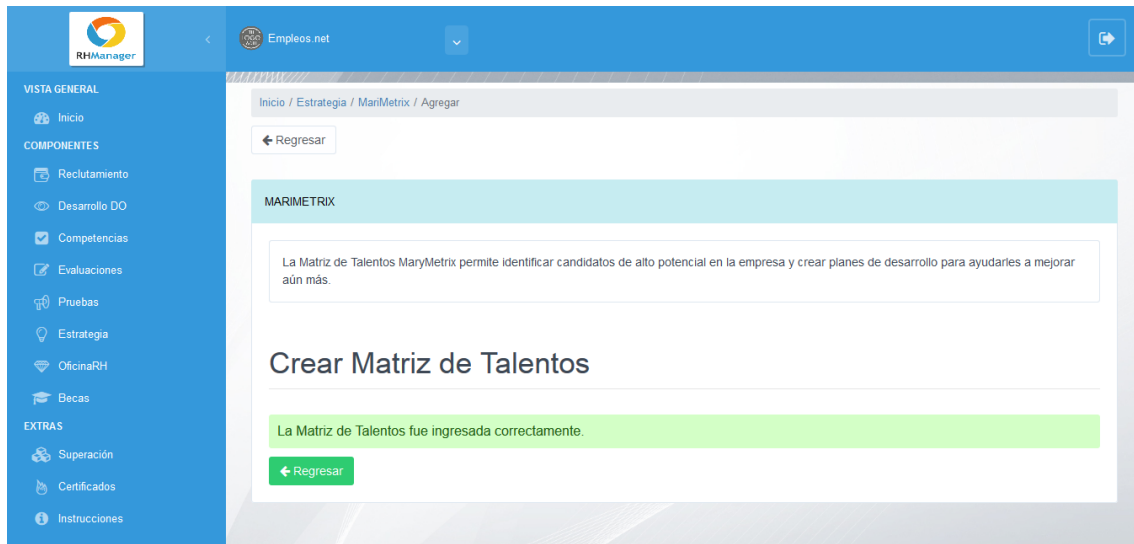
RHManager

Empleos.net

VISTA GENERAL
Inicio
COMPONENTES
Reclutamiento
Desarrollo DO
Competencias
Evaluaciones
Pruebas
Estrategia
OficinaRH
Becas
EXTRAS
Superación
Certificados
Instrucciones

Inicio / Estrategia / MariMetrix / Agregar

Regresar

MARIMETRIX

La Matriz de Talentos MaryMetrix permite identificar candidatos de alto potencial en la empresa y crear planes de desarrollo para ayudarles a mejorar aún más.

Crear Matriz de Talentos

La Matriz de Talentos fue ingresada correctamente.

Regresar